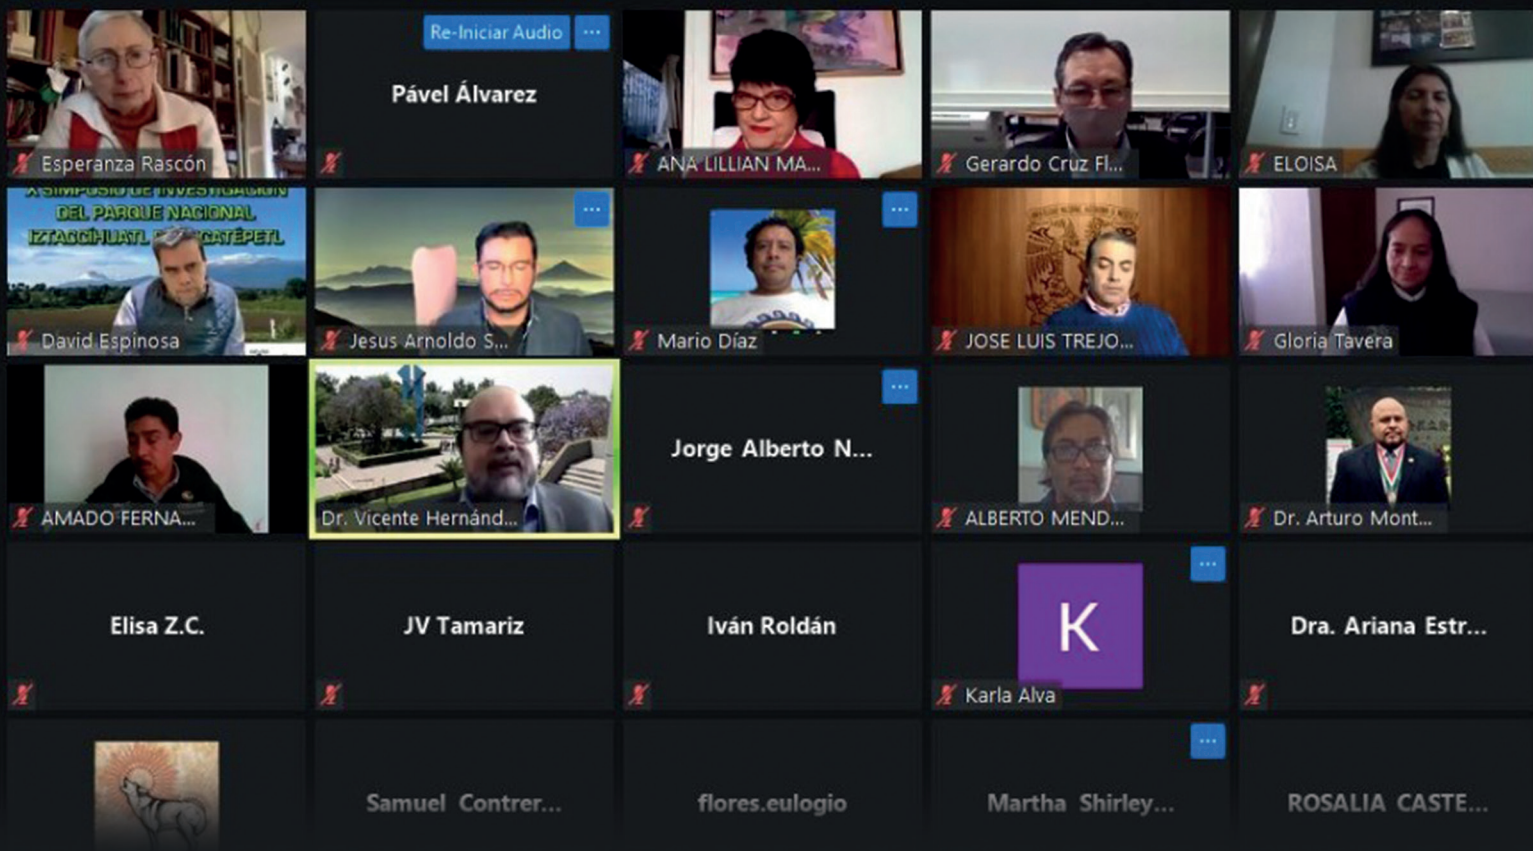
Esperanza Rascón

Re-Iniciar Audio ...

Pável Álvarez

ANA LILLIAN MA...

Gerardo Cruz Fl...

ELOISA

X SIMPOSIO DE INVESTIGACIÓN DEL PARQUE NACIONAL IZTACCÍHUATL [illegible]CATÉPETL

David Espinosa

...

Jesus Arnoldo S...

...

Mario Díaz

JOSE LUIS TREJO...

Gloria Tavera

AMADO FERNA...

Dr. Vicente Hernánd...

...

Jorge Alberto N...

ALBERTO MEND...

Dr. Arturo Mont...

Elisa Z.C.

JV Tamariz

Iván Roldán

...

K

Karla Alva

Dra. Ariana Estr...

Samuel Contrer...

flores.eulogio

...

Martha Shirley...

ROSALIA CASTE...